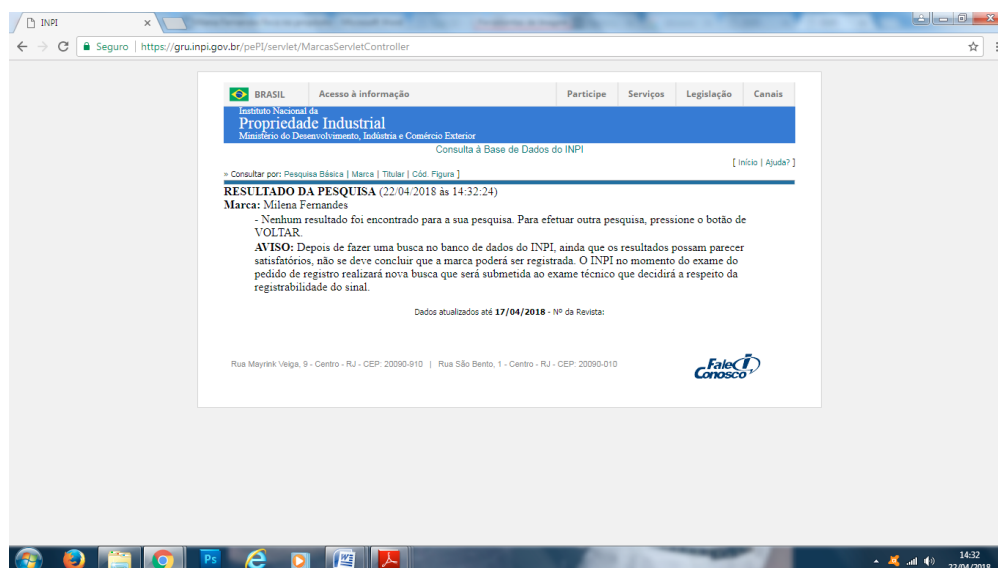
INPI ×

Seguro | https://gru.inpi.gov.br/pePI/servlet/MarcasServletController

BRASIL Acesso à informação Participe Serviços Legislação Canais

Instituto Nacional da
Propriedade Industrial
Ministério do Desenvolvimento, Indústria e Comércio Exterior

Consulta à Base de Dados do INPI

[ Início | Ajuda? ]

» Consultar por: Pesquisa Básica | Marca | Titular | Cód. Figura ]

RESULTADO DA PESQUISA (22/04/2018 às 14:32:24)

Marca: Milena Fernandes

- Nenhum resultado foi encontrado para a sua pesquisa. Para efetuar outra pesquisa, pressione o botão de VOLTAR.

AVISO: Depois de fazer uma busca no banco de dados do INPI, ainda que os resultados possam parecer satisfatórios, não se deve concluir que a marca poderá ser registrada. O INPI no momento do exame do pedido de registro realizará nova busca que será submetida ao exame técnico que decidirá a respeito da registrabilidade do sinal.

Dados atualizados até 17/04/2018 - Nº da Revista:

Rua Mayrink Veiga, 9 - Centro - RJ - CEP: 20090-910 | Rua São Bento, 1 - Centro - RJ - CEP: 20090-010

Fale Conosco

14:32
22/04/2018